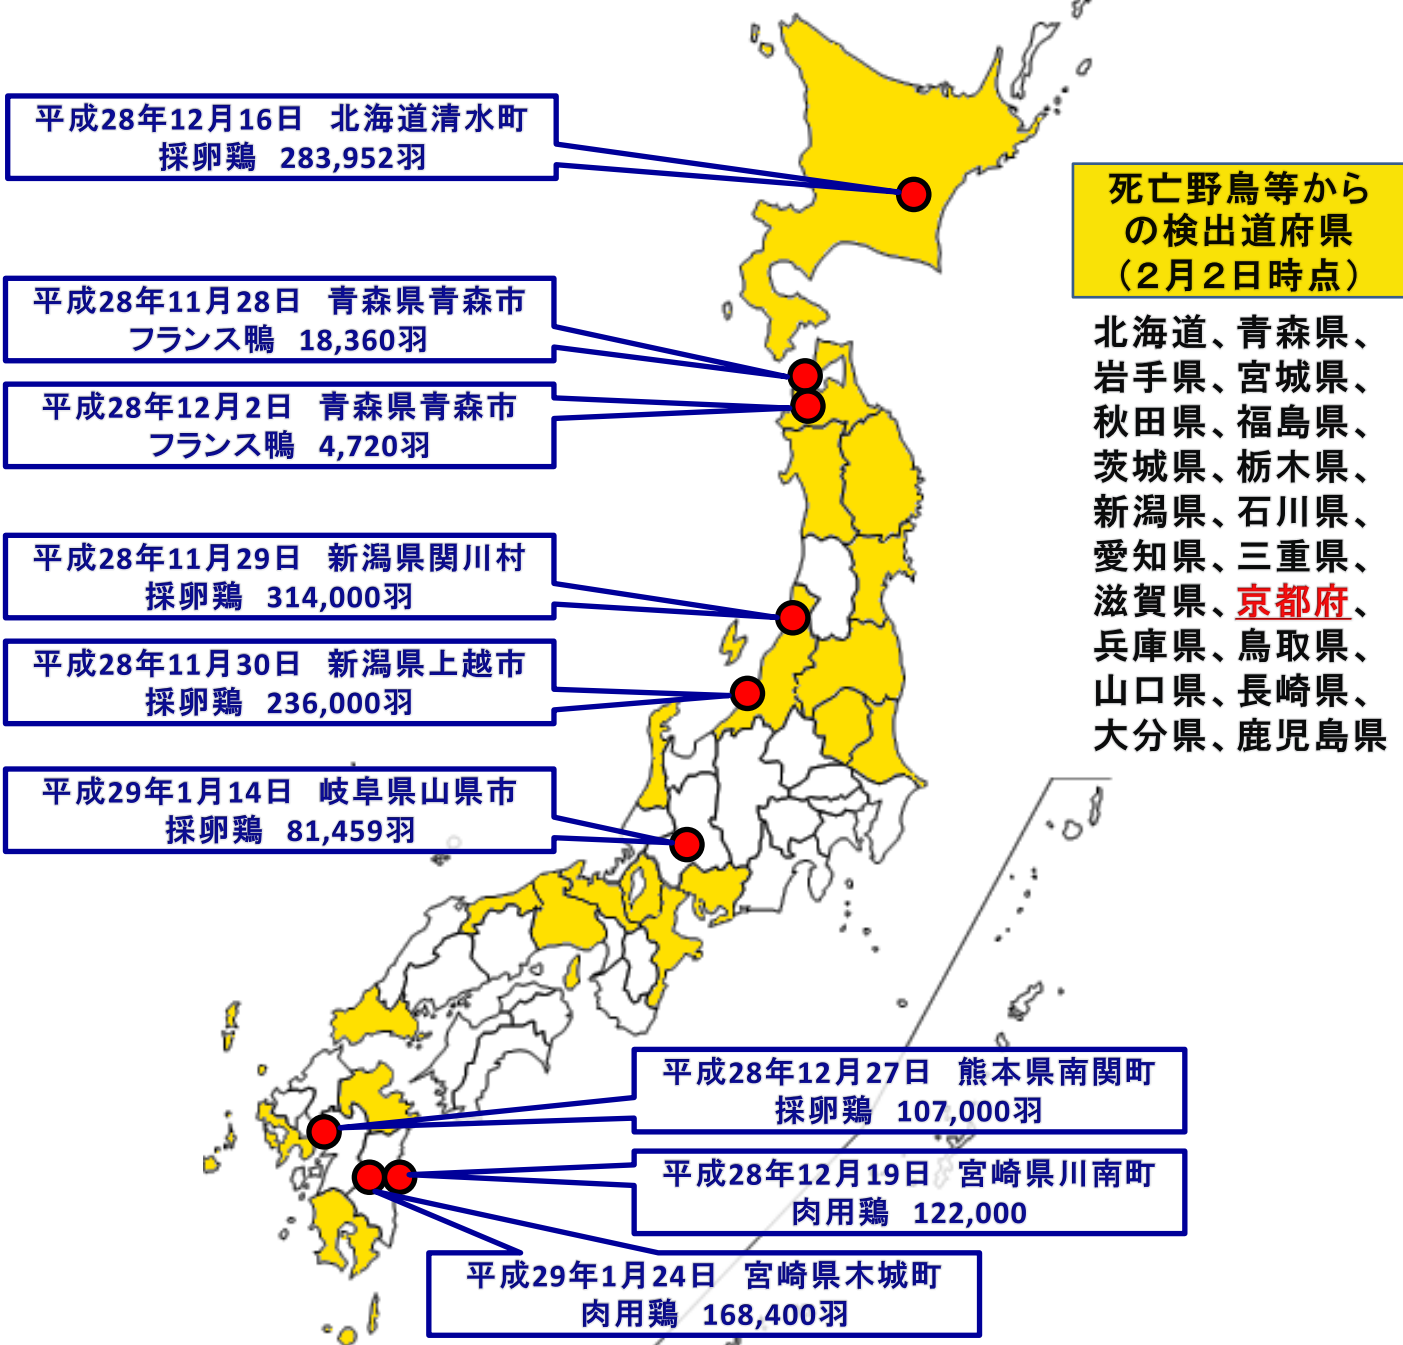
平成28年12月16日　北海道清水町
採卵鶏　283,952羽

平成28年11月28日　青森県青森市
フランス鴨　18,360羽

平成28年12月2日　青森県青森市
フランス鴨　4,720羽

平成28年11月29日　新潟県関川村
採卵鶏　314,000羽

平成28年11月30日　新潟県上越市
採卵鶏　236,000羽

平成29年1月14日　岐阜県山県市
採卵鶏　81,459羽

死亡野鳥等からの検出道府県（2月2日時点）

北海道、青森県、岩手県、宮城県、秋田県、福島県、茨城県、栃木県、新潟県、石川県、愛知県、三重県、滋賀県、京都府、兵庫県、鳥取県、山口県、長崎県、大分県、鹿児島県

平成28年12月27日　熊本県南関町
採卵鶏　107,000羽

平成28年12月19日　宮崎県川南町
肉用鶏　122,000

平成29年1月24日　宮崎県木城町
肉用鶏　168,400羽